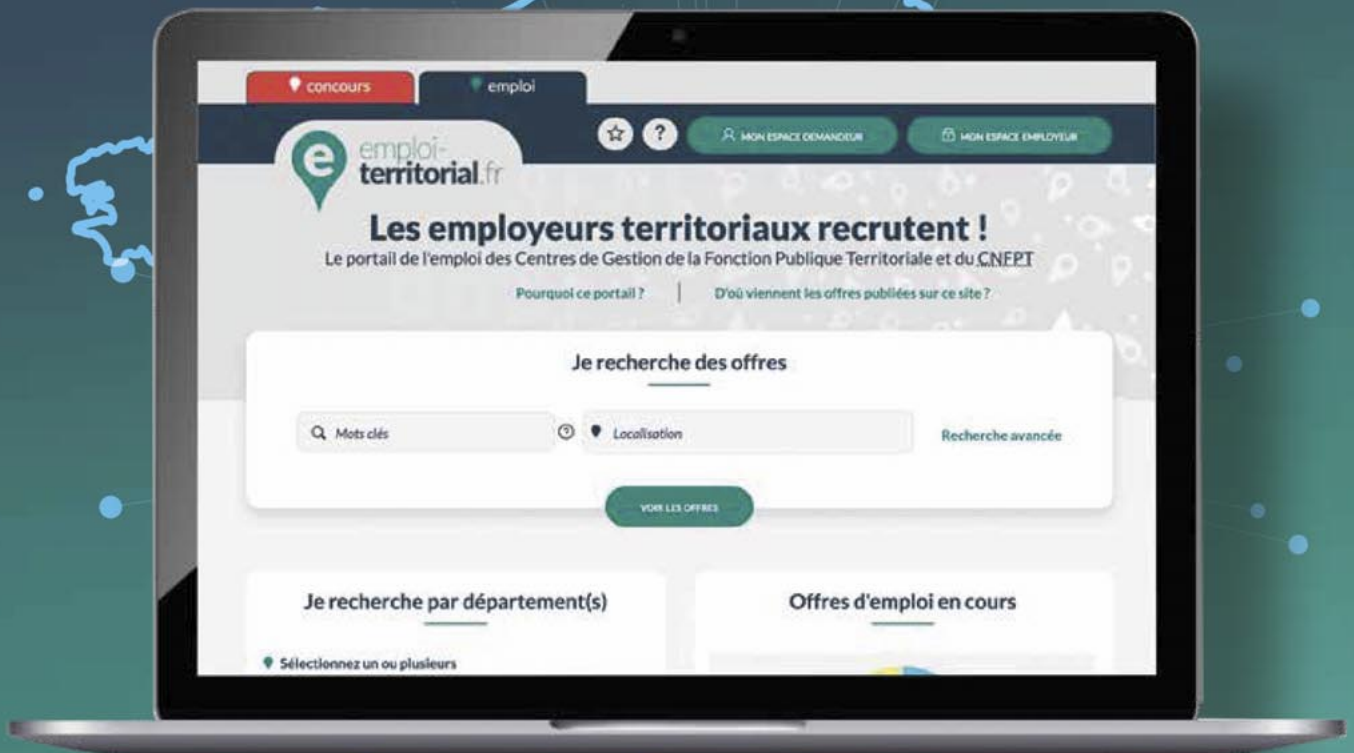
concours

emploi

?

MON ESPACE DEMANDEUR

MON ESPACE EMPLOYEUR

e emploi-territorial.fr

Les employeurs territoriaux recrutent !

Le portail de l'emploi des Centres de Gestion de la Fonction Publique Territoriale et du CNFPT

Pourquoi ce portail ? | D'où viennent les offres publiées sur ce site ?

Je recherche des offres

Mots clés

Localisation

Recherche avancée

VOIR LES OFFRES

Je recherche par département(s)

Sélectionnez un ou plusieurs

Offres d'emploi en cours